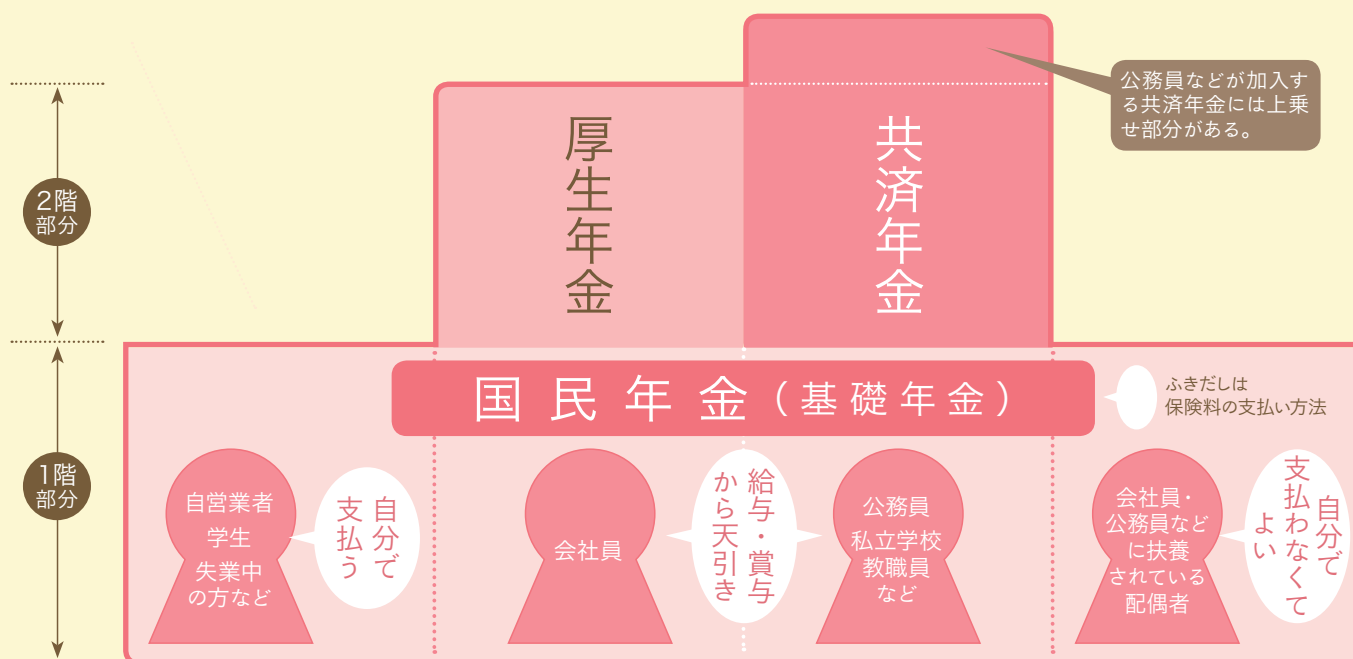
公務員などが加入する共済年金には上乗せ部分がある。

2階部分

厚生年金

共済年金

1階部分

国民年金（基礎年金）

ふきだしは保険料の支払い方法

自営業者
学生
失業中の方など

自分で支払う

会社員

給与・賞与から天引き

公務員
私立学校教職員など

会社員・公務員などに扶養されている配偶者

自分で支払わなくてよい